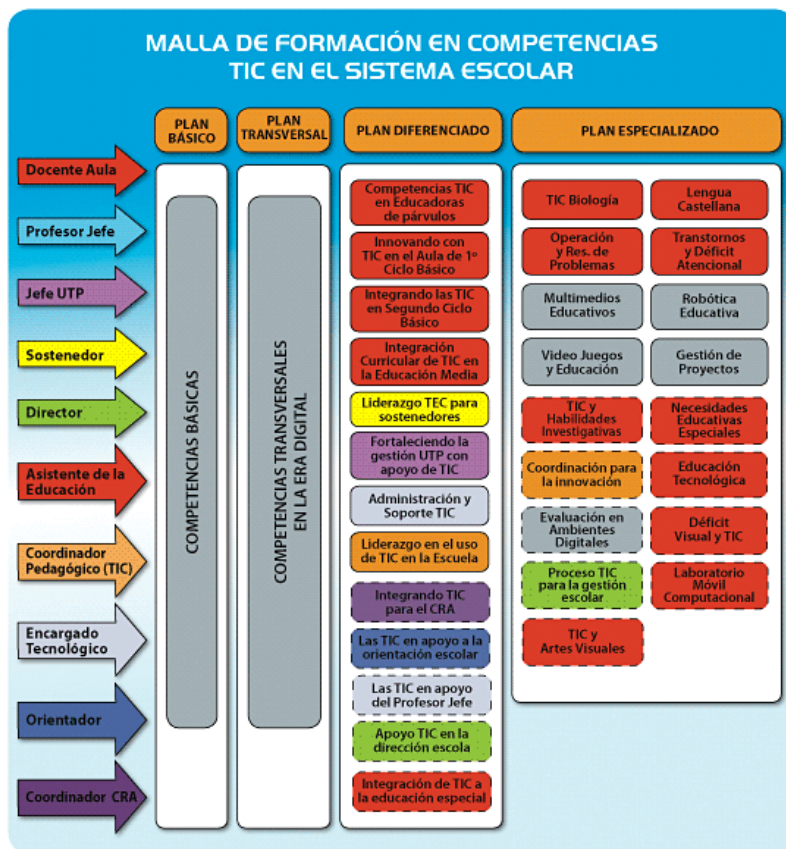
MALLA DE FORMACIÓN EN COMPETENCIAS TIC EN EL SISTEMA ESCOLAR

PLAN BÁSICO

PLAN TRANSVERSAL

PLAN DIFERENCIADO

PLAN ESPECIALIZADO

Docente Aula

Profesor Jefe

Jefe UTP

Sostenedor

Director

Asistente de la Educación

Coordinador Pedagógico (TIC)

Encargado Tecnológico

Orientador

Coordinador CRA

COMPETENCIAS BÁSICAS

COMPETENCIAS TRANSVERSALES EN LA ERA DIGITAL

Competencias TIC en Educadoras de párvulos

Innovando con TIC en el Aula de 1° Ciclo Básico

Integrando las TIC en Segundo Ciclo Básico

Integración Curricular de TIC en la Educación Media

Liderazgo TEC para sostenedores

Fortaleciendo la gestión UTP con apoyo de TIC

Administración y Soporte TIC

Liderazgo en el uso de TIC en la Escuela

Integrando TIC para el CRA

Las TIC en apoyo a la orientación escolar

Las TIC en apoyo del Profesor Jefe

Apoyo TIC en la dirección escola

Integración de TIC a la educación especial

TIC Biología

Lengua Castellana

Operación y Res. de Problemas

Transtornos y Déficit Atencional

Multimedios Educativos

Robótica Educativa

Video Juegos y Educación

Gestión de Proyectos

TIC y Habilidades Investigativas

Necesidades Educativas Especiales

Coordinación para la innovación

Educación Tecnológica

Evaluación en Ambientes Digitales

Déficit Visual y TIC

Proceso TIC para la gestión escolar

Laboratorio Móvil Computacional

TIC y Artes Visuales